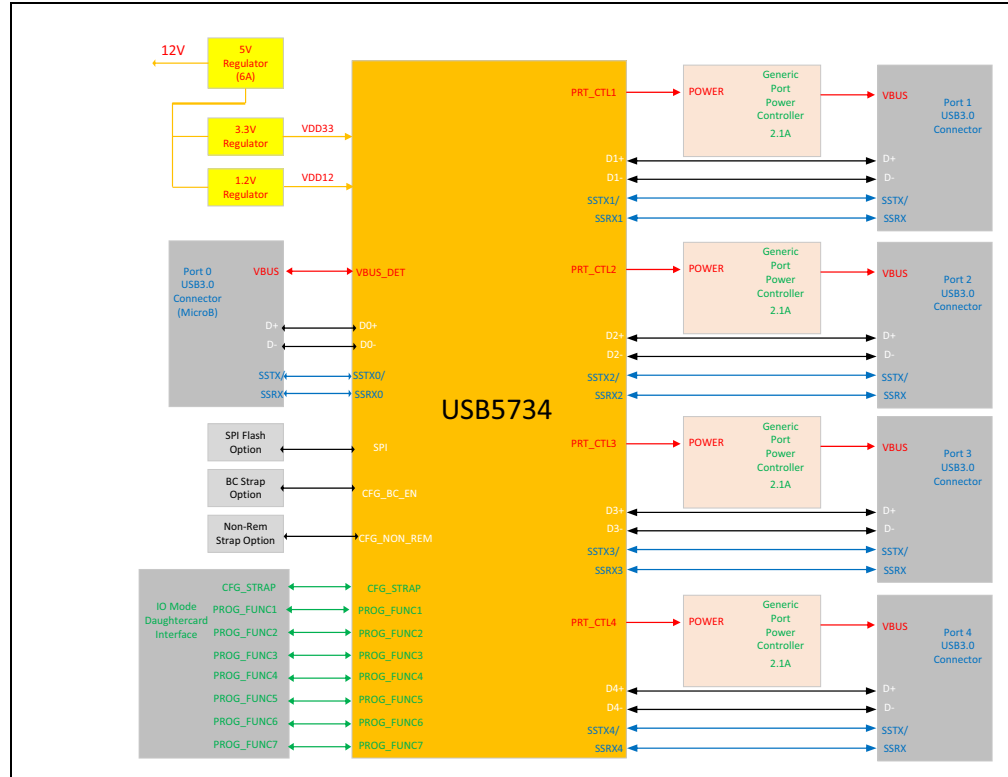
12V

5V Regulator (6A)

3.3V Regulator

VDD33

1.2V Regulator

VDD12

Port 0 USB3.0 Connector (MicroB)

VBUS

D+

D-

SSTX

SSRX

VBUS_DET

D0+

D0-

SSTX0/

SSRX0

USB5734

SPI Flash Option

SPI

BC Strap Option

CFG_BC_EN

Non-Rem Strap Option

CFG_NON_REM

IO Mode Daughtercard Interface

CFG_STRAP

PROG_FUNC1

PROG_FUNC2

PROG_FUNC3

PROG_FUNC4

PROG_FUNC5

PROG_FUNC6

PROG_FUNC7

CFG_STRAP

PROG_FUNC1

PROG_FUNC2

PROG_FUNC3

PROG_FUNC4

PROG_FUNC5

PROG_FUNC6

PROG_FUNC7

PRT_CTL1

POWER

Generic Port Power Controller 2.1A

VBUS

Port 1 USB3.0 Connector

D1+

D1-

SSTX1/

SSRX1

D+

D-

SSTX/

SSRX

PRT_CTL2

POWER

Generic Port Power Controller 2.1A

VBUS

Port 2 USB3.0 Connector

D2+

D2-

SSTX2/

SSRX2

D+

D-

SSTX/

SSRX

PRT_CTL3

POWER

Generic Port Power Controller 2.1A

VBUS

Port 3 USB3.0 Connector

D3+

D3-

SSTX3/

SSRX3

D+

D-

SSTX/

SSRX

PRT_CTL4

POWER

Generic Port Power Controller 2.1A

VBUS

Port 4 USB3.0 Connector

D4+

D4-

SSTX4/

SSRX4

D+

D-

SSTX/

SSRX